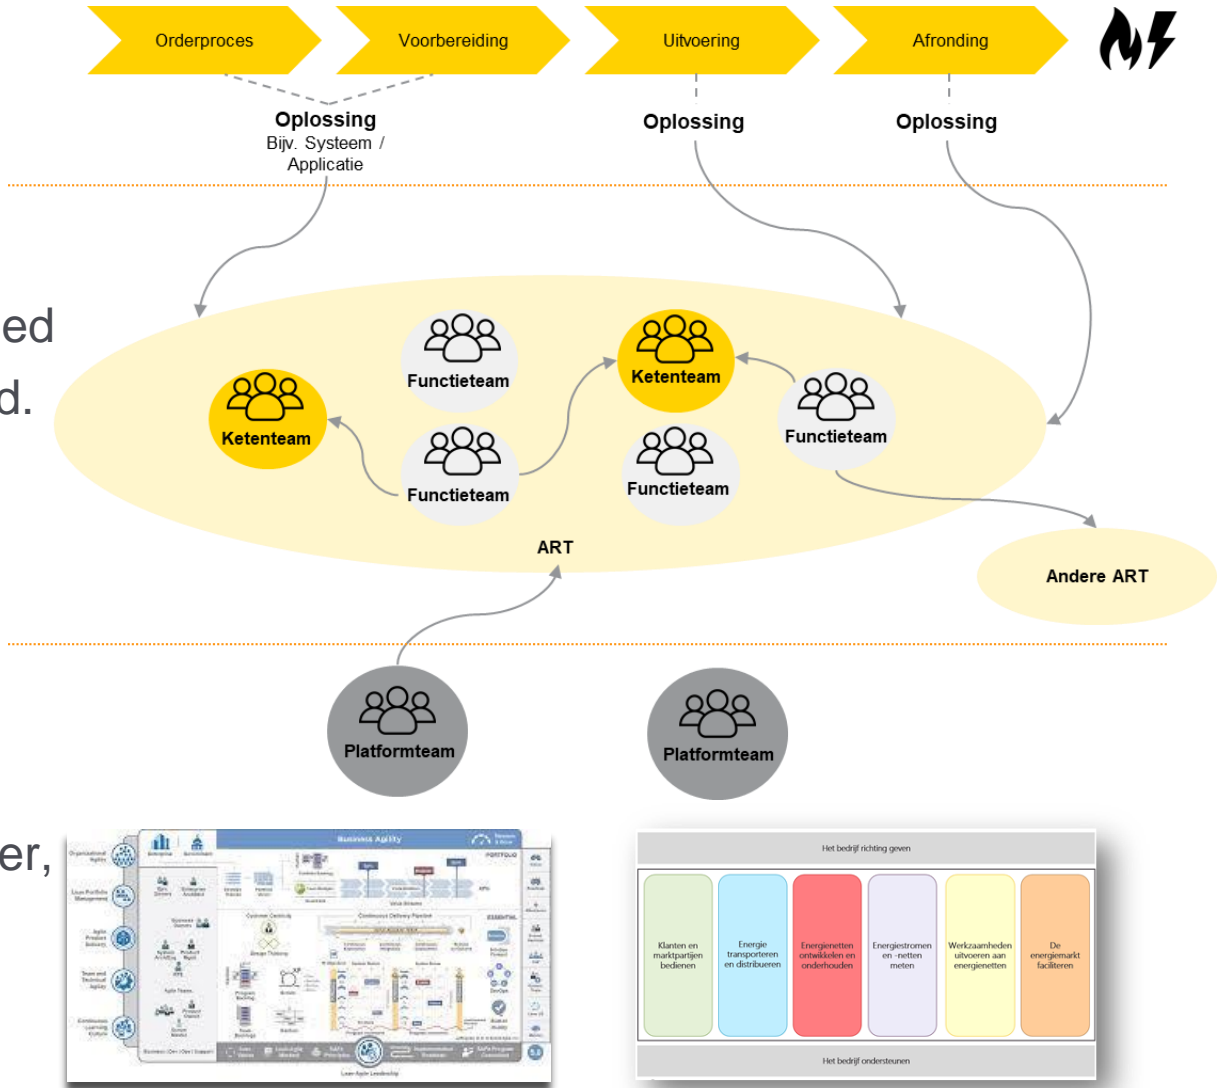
Orderproces
Voorbereiding
Uitvoering
Afronding

Oplossing
Bijv. Systeem / Applicatie

Oplossing

Oplossing

ed
d.

Functieteam
Ketenteam
Ketenteam
Functieteam
Functieteam
Functieteam

ART

Andere ART

Platformteam
Platformteam

er,

Business Agility

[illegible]

Het bedrijf richting geven

Klanten en marktpartijen bedienen
Energie transporteren en distribueren
Energienetten ontwikkelen en onderhouden
Energiestromen en -netten meten
Werkzaamheden uitvoeren aan energienetten
De energiemarkt faciliteren

Het bedrijf ondersteunen